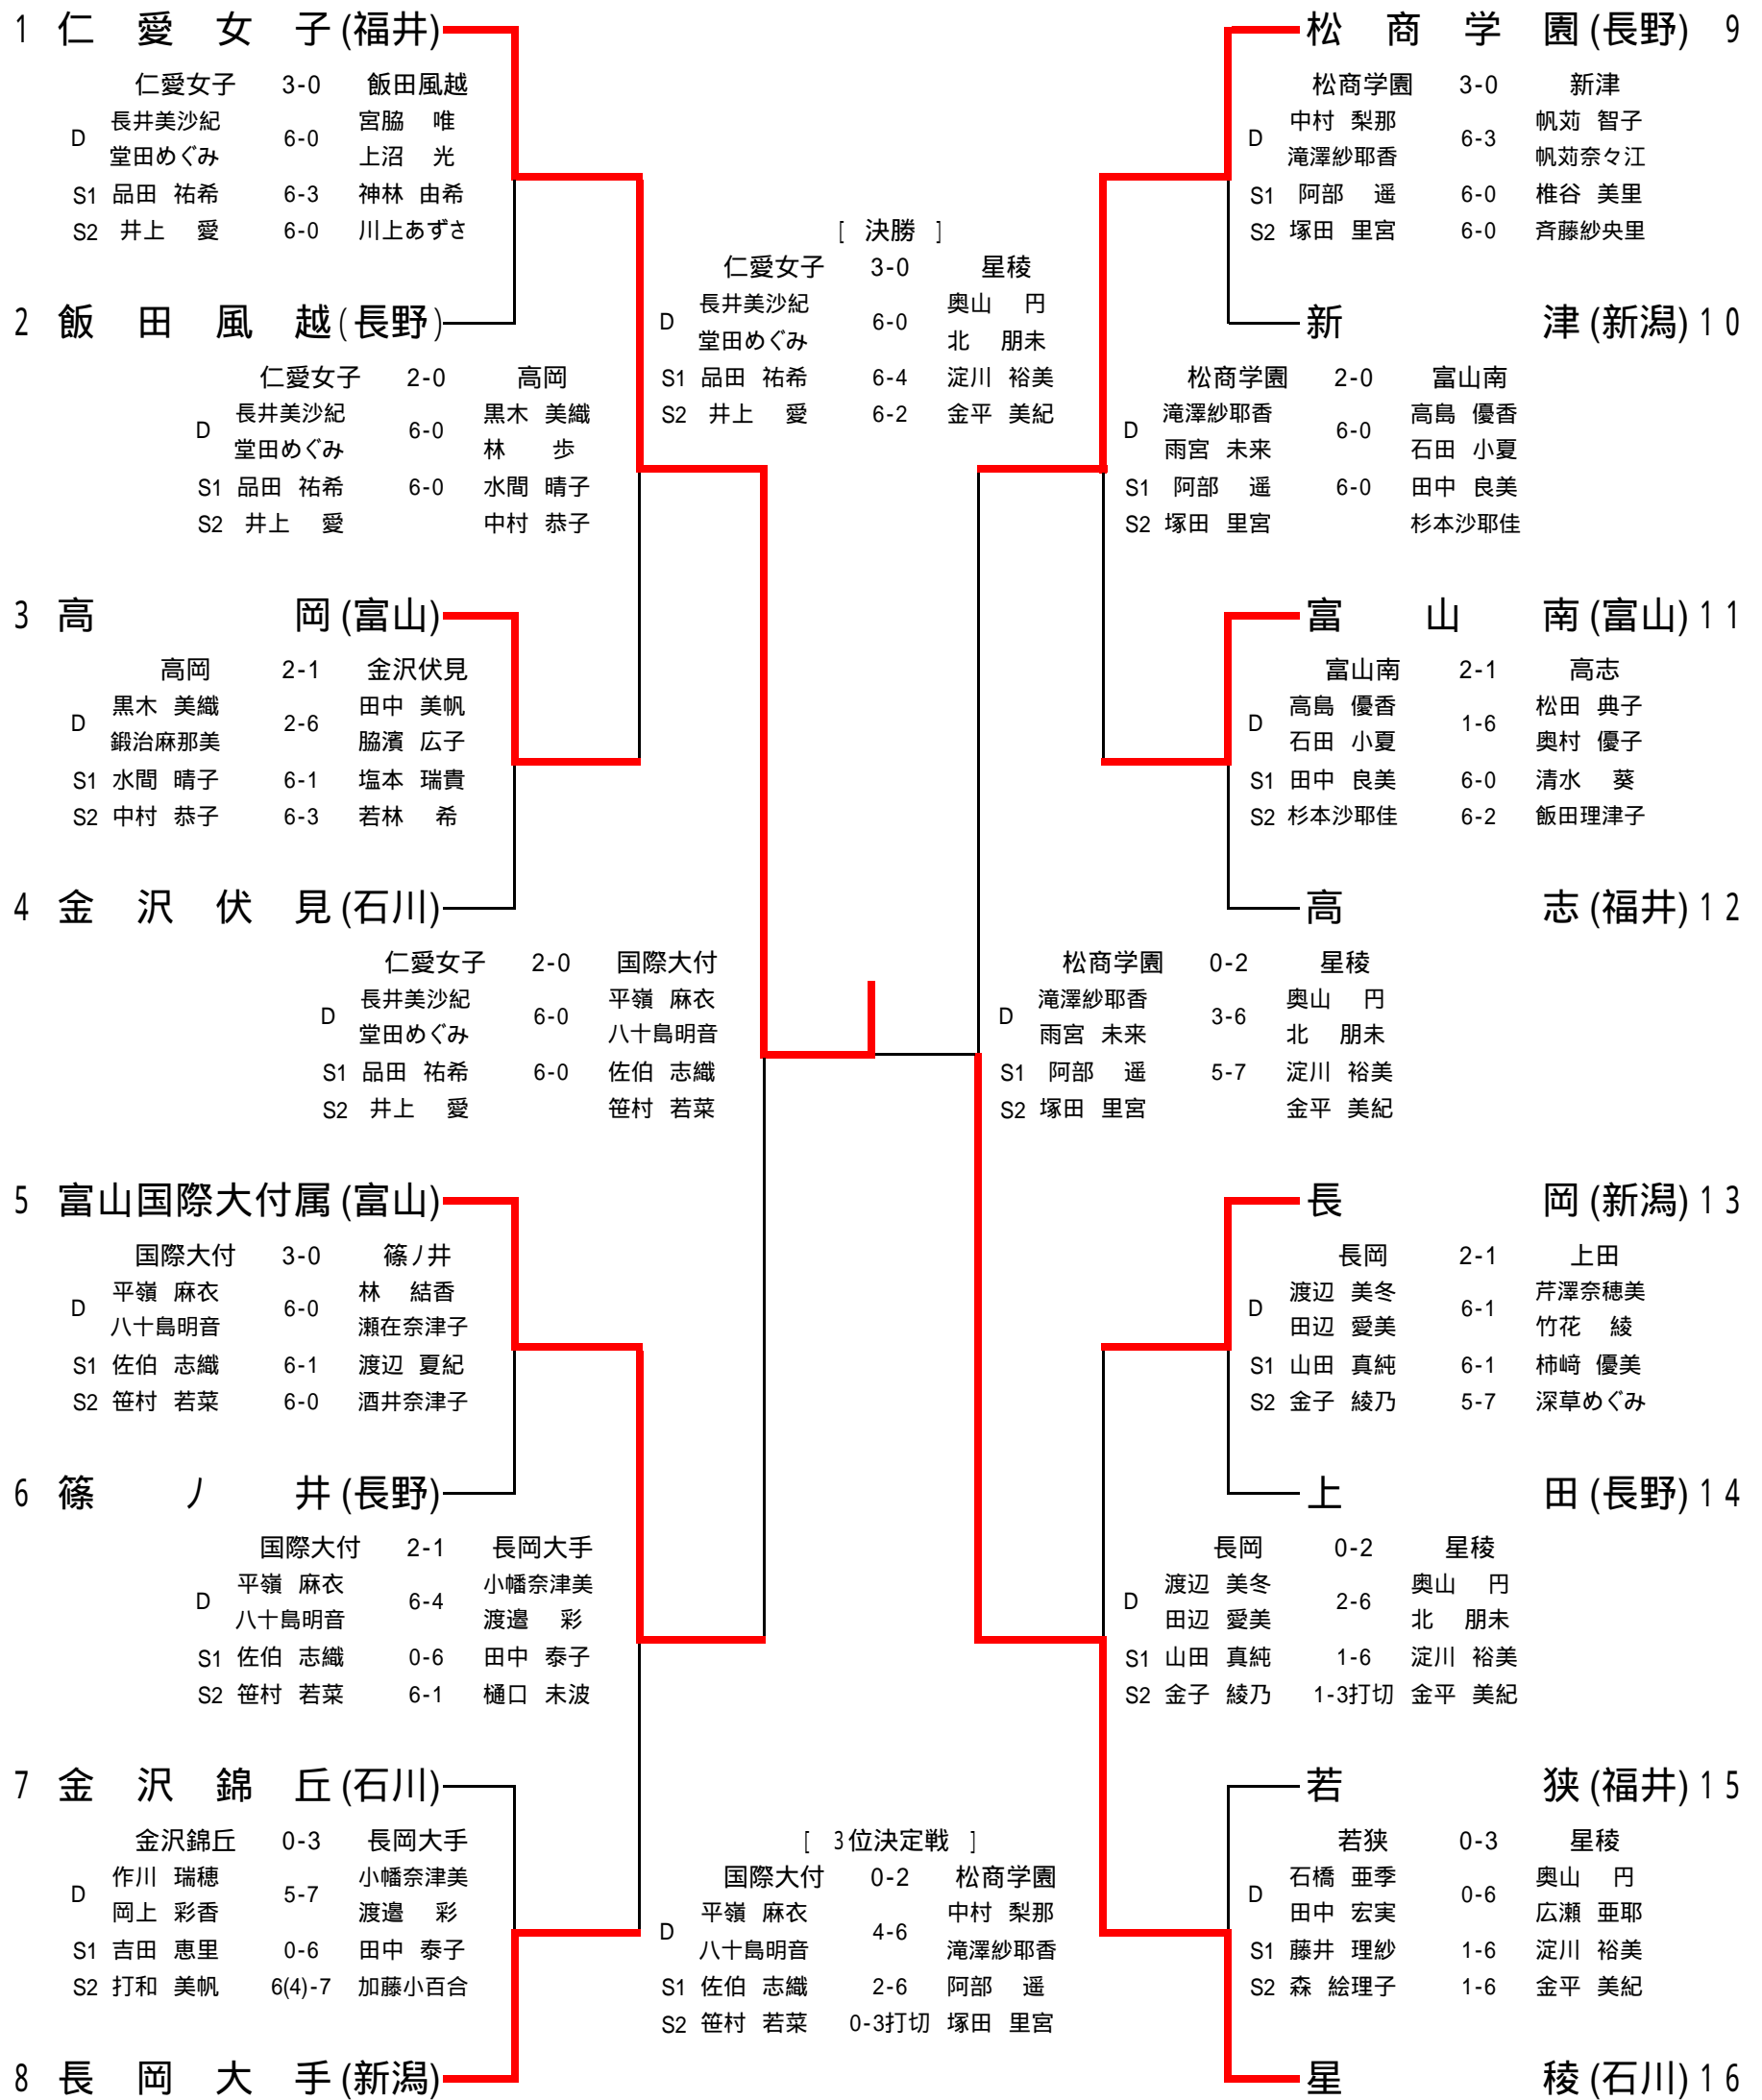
1 仁愛女子(福井)

| | 仁愛女子 | 3-0 | 飯田風越 |
|---|---|---|---|
| D | 長井美沙紀 堂田めぐみ | 6-0 | 宮脇 唯 上沼 光 |
| S1 | 品田 祐希 | 6-3 | 神林 由希 |
| S2 | 井上 愛 | 6-0 | 川上あずさ |

2 飯田風越(長野)

| | 仁愛女子 | 2-0 | 高岡 |
|---|---|---|---|
| D | 長井美沙紀 堂田めぐみ | 6-0 | 黒木 美織 林 歩 |
| S1 | 品田 祐希 | 6-0 | 水間 晴子 |
| S2 | 井上 愛 | | 中村 恭子 |

3 高岡(富山)

| | 高岡 | 2-1 | 金沢伏見 |
|---|---|---|---|
| D | 黒木 美織 鍛治麻那美 | 2-6 | 田中 美帆 脇濱 広子 |
| S1 | 水間 晴子 | 6-1 | 塩本 瑞貴 |
| S2 | 中村 恭子 | 6-3 | 若林 希 |

4 金沢伏見(石川)

| | 仁愛女子 | 2-0 | 国際大付 |
|---|---|---|---|
| D | 長井美沙紀 堂田めぐみ | 6-0 | 平嶺 麻衣 八十島明音 |
| S1 | 品田 祐希 | 6-0 | 佐伯 志織 |
| S2 | 井上 愛 | | 笹村 若菜 |

5 富山国際大付属(富山)

| | 国際大付 | 3-0 | 篠ノ井 |
|---|---|---|---|
| D | 平嶺 麻衣 八十島明音 | 6-0 | 林 結香 瀬在奈津子 |
| S1 | 佐伯 志織 | 6-1 | 渡辺 夏紀 |
| S2 | 笹村 若菜 | 6-0 | 酒井奈津子 |

6 篠ノ井(長野)

| | 国際大付 | 2-1 | 長岡大手 |
|---|---|---|---|
| D | 平嶺 麻衣 八十島明音 | 6-4 | 小幡奈津美 渡邉 彩 |
| S1 | 佐伯 志織 | 0-6 | 田中 泰子 |
| S2 | 笹村 若菜 | 6-1 | 樋口 未波 |

7 金沢錦丘(石川)

| | 金沢錦丘 | 0-3 | 長岡大手 |
|---|---|---|---|
| D | 作川 瑞穂 岡上 彩香 | 5-7 | 小幡奈津美 渡邉 彩 |
| S1 | 吉田 恵里 | 0-6 | 田中 泰子 |
| S2 | 打和 美帆 | 6(4)-7 | 加藤小百合 |

8 長岡大手(新潟)

[ 決勝 ]

| | 仁愛女子 | 3-0 | 星稜 |
|---|---|---|---|
| D | 長井美沙紀 堂田めぐみ | 6-0 | 奥山 円 北 朋未 |
| S1 | 品田 祐希 | 6-4 | 淀川 裕美 |
| S2 | 井上 愛 | 6-2 | 金平 美紀 |

[ 3位決定戦 ]

| | 国際大付 | 0-2 | 松商学園 |
|---|---|---|---|
| D | 平嶺 麻衣 八十島明音 | 4-6 | 中村 梨那 滝澤紗耶香 |
| S1 | 佐伯 志織 | 2-6 | 阿部 遥 |
| S2 | 笹村 若菜 | 0-3打切 | 塚田 里宮 |

松商学園(長野) 9

| | 松商学園 | 3-0 | 新津 |
|---|---|---|---|
| D | 中村 梨那 滝澤紗耶香 | 6-3 | 帆苅 智子 帆苅奈々江 |
| S1 | 阿部 遥 | 6-0 | 椎谷 美里 |
| S2 | 塚田 里宮 | 6-0 | 斉藤紗央里 |

新津(新潟) 10

| | 松商学園 | 2-0 | 富山南 |
|---|---|---|---|
| D | 滝澤紗耶香 雨宮 未来 | 6-0 | 高島 優香 石田 小夏 |
| S1 | 阿部 遥 | 6-0 | 田中 良美 |
| S2 | 塚田 里宮 | | 杉本沙耶佳 |

富山南(富山) 11

| | 富山南 | 2-1 | 高志 |
|---|---|---|---|
| D | 高島 優香 石田 小夏 | 1-6 | 松田 典子 奥村 優子 |
| S1 | 田中 良美 | 6-0 | 清水 葵 |
| S2 | 杉本沙耶佳 | 6-2 | 飯田理津子 |

高志(福井) 12

| | 松商学園 | 0-2 | 星稜 |
|---|---|---|---|
| D | 滝澤紗耶香 雨宮 未来 | 3-6 | 奥山 円 北 朋未 |
| S1 | 阿部 遥 | 5-7 | 淀川 裕美 |
| S2 | 塚田 里宮 | | 金平 美紀 |

長岡(新潟) 13

| | 長岡 | 2-1 | 上田 |
|---|---|---|---|
| D | 渡辺 美冬 田辺 愛美 | 6-1 | 芹澤奈穂美 竹花 綾 |
| S1 | 山田 真純 | 6-1 | 柿﨑 優美 |
| S2 | 金子 綾乃 | 5-7 | 深草めぐみ |

上田(長野) 14

| | 長岡 | 0-2 | 星稜 |
|---|---|---|---|
| D | 渡辺 美冬 田辺 愛美 | 2-6 | 奥山 円 北 朋未 |
| S1 | 山田 真純 | 1-6 | 淀川 裕美 |
| S2 | 金子 綾乃 | 1-3打切 | 金平 美紀 |

若狭(福井) 15

| | 若狭 | 0-3 | 星稜 |
|---|---|---|---|
| D | 石橋 亜季 田中 宏実 | 0-6 | 奥山 円 広瀬 亜耶 |
| S1 | 藤井 理紗 | 1-6 | 淀川 裕美 |
| S2 | 森 絵理子 | 1-6 | 金平 美紀 |

星稜(石川) 16